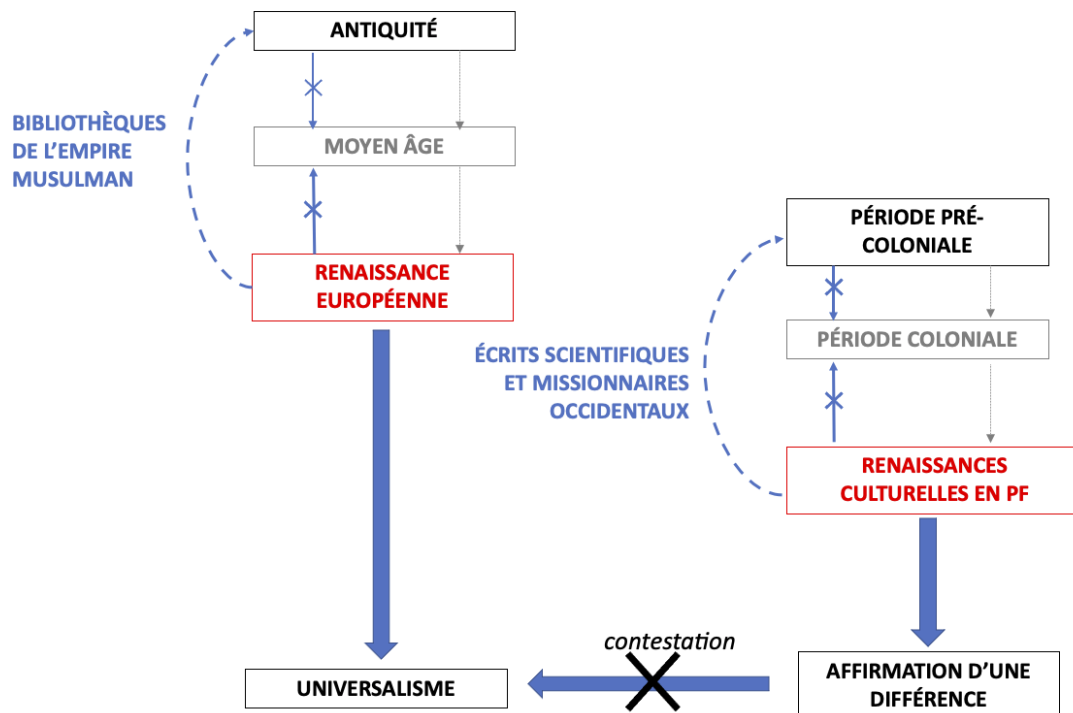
ANTIQUITÉ

BIBLIOTHÈQUES DE L'EMPIRE MUSULMAN

MOYEN ÂGE

RENAISSANCE EUROPÉENNE

UNIVERSALISME

PÉRIODE PRÉ-COLONIALE

ÉCRITS SCIENTIFIQUES ET MISSIONNAIRES OCCIDENTAUX

PÉRIODE COLONIALE

RENAISSANCES CULTURELLES EN PF

contestation

AFFIRMATION D'UNE DIFFÉRENCE